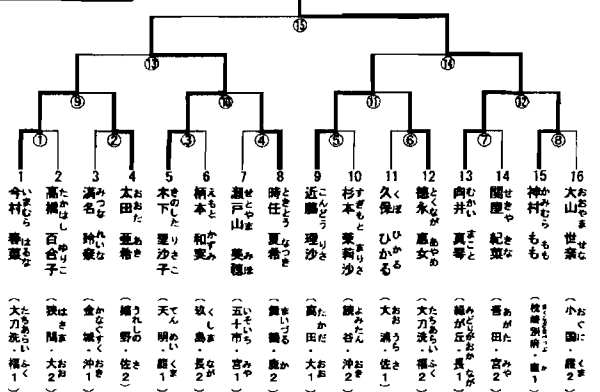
⑮
⑬ ⑭
⑨ ⑩ ⑪ ⑫
① ② ③ ④ ⑤ ⑥ ⑦ ⑧

1 今村 春菜（いまむら はるな）（大刀洗・福1）
2 高橋 百合子（たかはし ゆりこ）（狭間・大分）
3 溝名 玲奈（みぞな れいな）（金城・沖1）
4 太田 亜希（おおた あき）（嬉野・佐2）
5 木下 理沙子（きのした りさこ）（天明・熊1）
6 柄本 和実（えもと かずみ）（玖島・長2）
7 瀬戸山 美穂（せとやま みほ）（五十市・宮2）
8 時任 夏希（ときとう なつき）（舞鶴・鹿2）
9 近藤 理沙（こんどう りさ）（高田・大1）
10 杉本 茉莉沙（すぎもと まりさ）（読谷・沖2）
11 久保 ひかる（くぼ ひかる）（大浦・佐1）
12 徳永 恵女（とくなが あやめ）（大刀洗・福2）
13 向井 真琴（むかい まこと）（緑が丘・長1）
14 関屋 紀菜（せきや きな）（吾田・宮2）
15 神村 もも（かみむら もも）（枕崎別府・鹿1）
16 大山 世奈（おおやま せな）（小国・熊2）